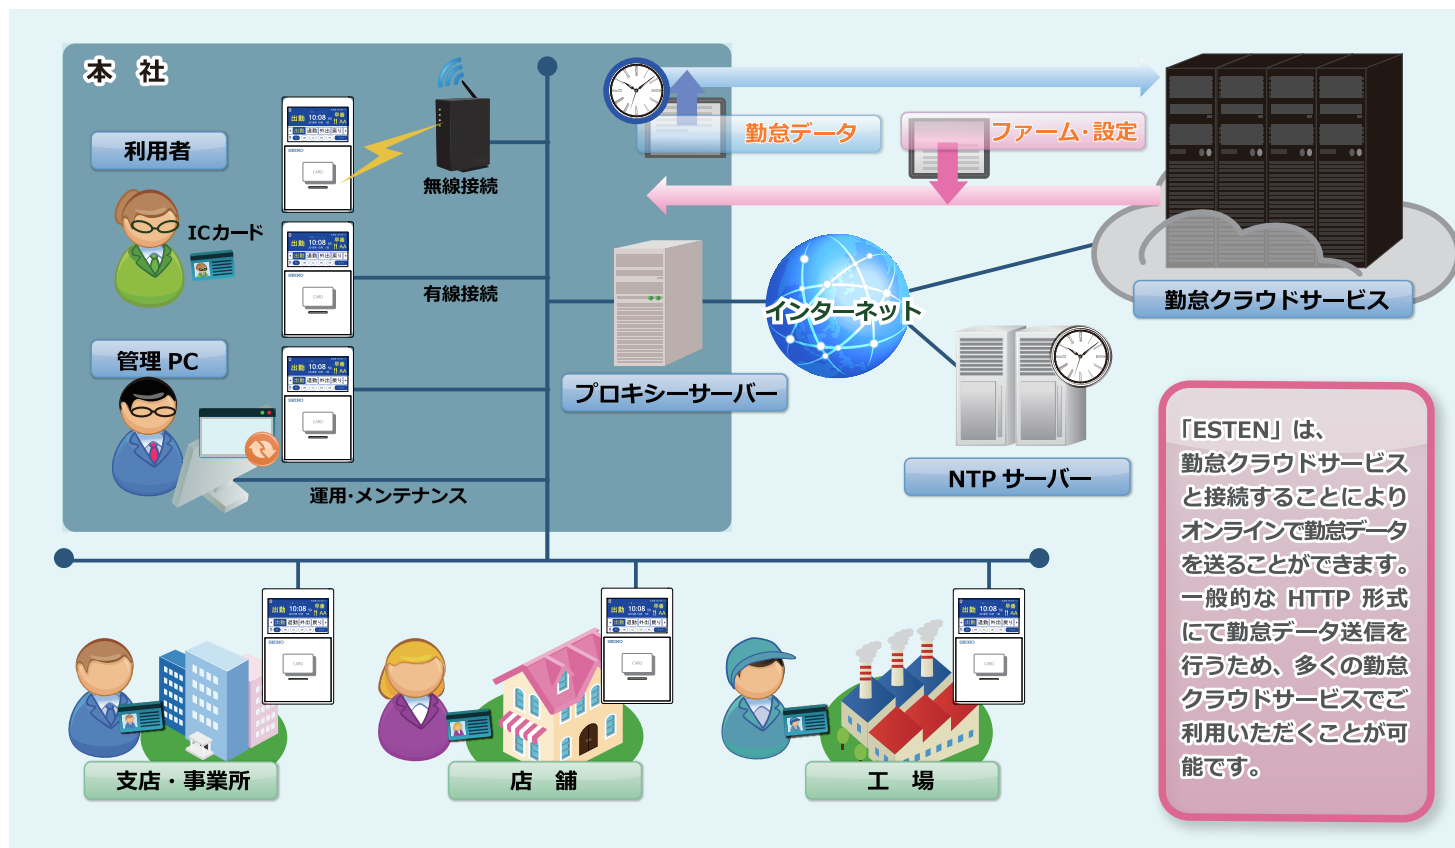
本 社

利用者

ICカード

管理 PC

無線接続

有線接続

運用・メンテナンス

プロキシーサーバー

インターネット

勤怠データ

ファーム・設定

勤怠クラウドサービス

NTP サーバー

「ESTEN」は、勤怠クラウドサービスと接続することによりオンラインで勤怠データを送ることができます。一般的な HTTP 形式にて勤怠データ送信を行うため、多くの勤怠クラウドサービスでご利用いただくことが可能です。

支店・事業所

店 舗

工 場